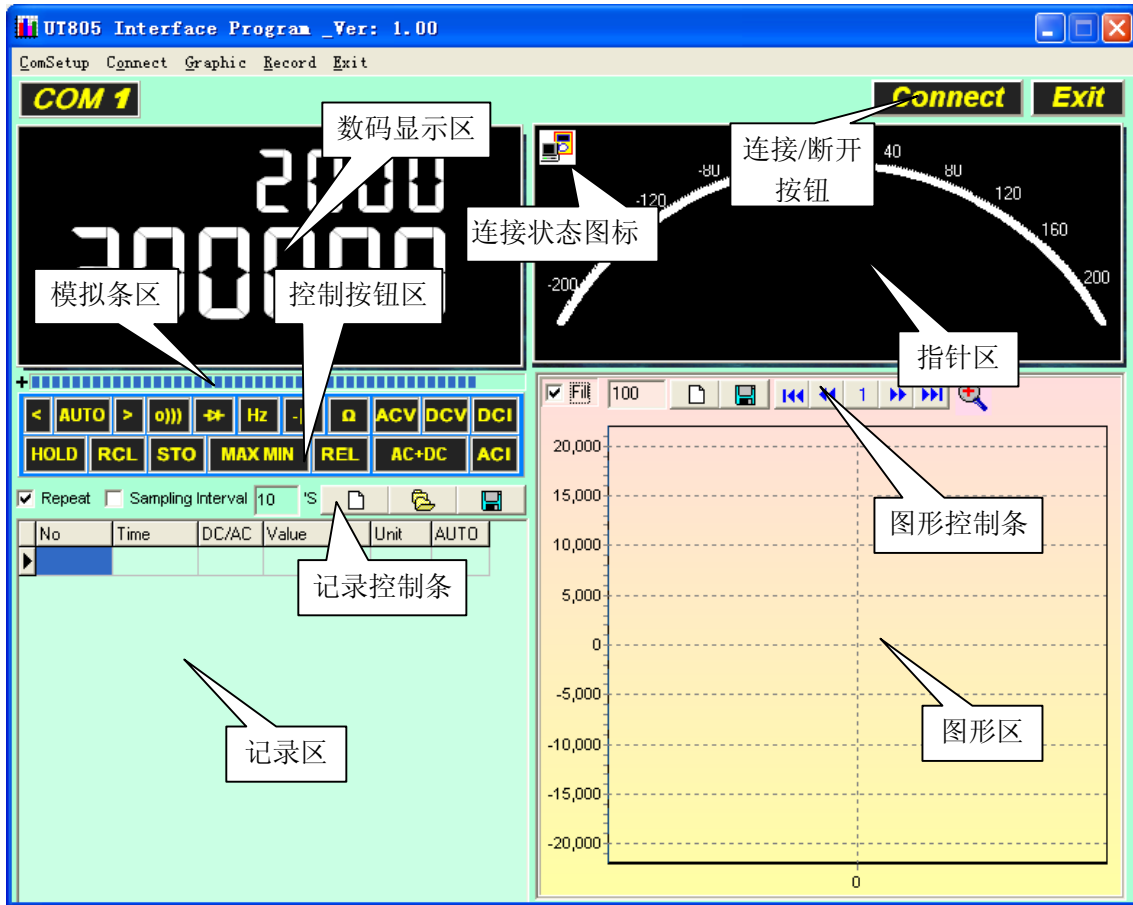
UT805 Interface Program _Ver: 1.00

ComSetup Connect Graphic Record Exit

COM 1

Connect Exit

数码显示区

2000

300000

连接/断开按钮

连接状态图标

-80 -120 -200 40 80 120 160 200

模拟条区

控制按钮区

指针区

+

< AUTO > o))) Hz Ω ACV DCV DCI

HOLD RCL STO MAX MIN REL AC+DC ACI

Fill 100 1

Repeat Sampling Interval 10 'S

| No | Time | DC/AC | Value | Unit | AUTO |
|---|---|---|---|---|---|
| | | | | | |

记录控制条

图形控制条

20,000
15,000
10,000
5,000
0
-5,000
-10,000
-15,000
-20,000
0

记录区

图形区